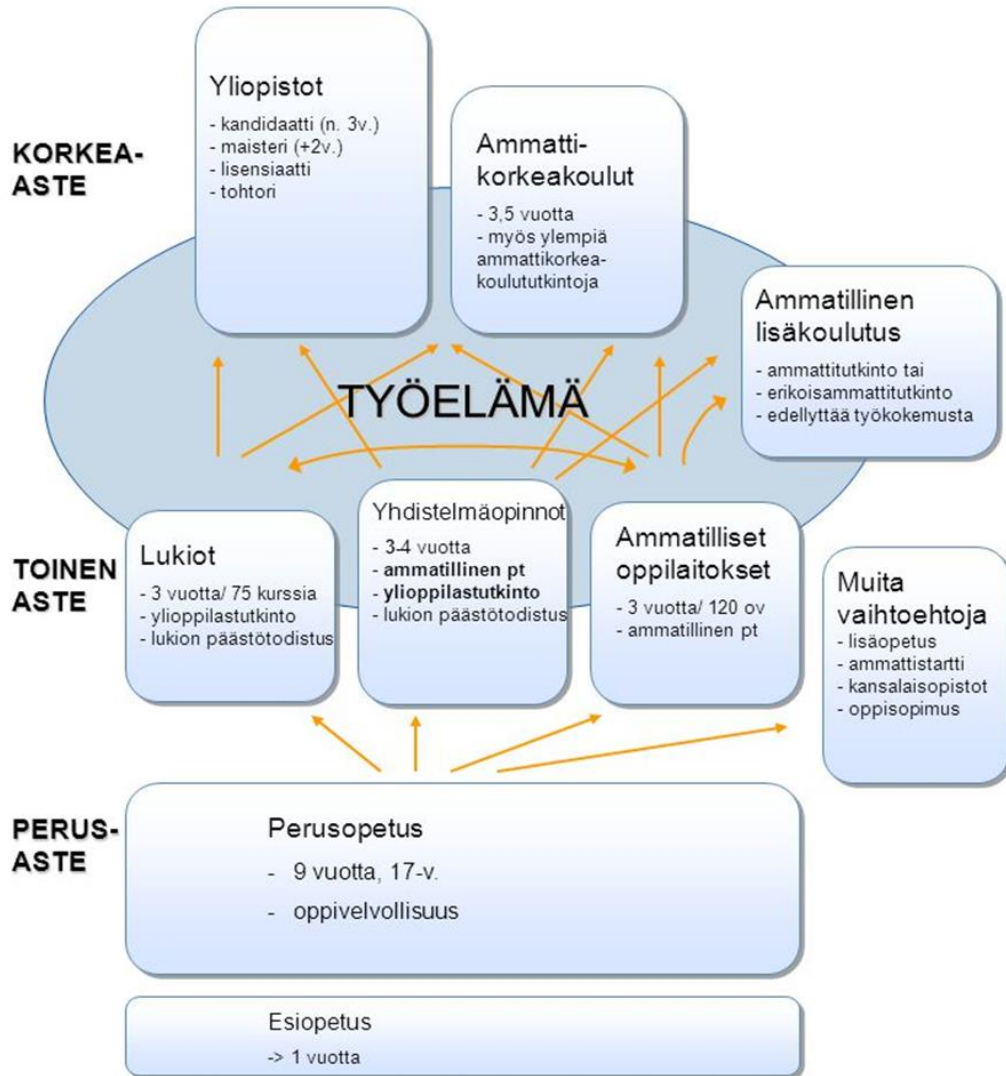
KORKEA-ASTE

Yliopistot
- kandidaatti (n. 3v.)
- maisteri (+2v.)
- lisensiaatti
- tohtori

Ammatti-korkeakoulut
- 3,5 vuotta
- myös ylempiä ammattikorkeakoulututkintoja

Ammatillinen lisäkoulutus
- ammattitutkinto tai
- erikoisammattitutkinto
- edellyttää työkokemusta

TYÖELÄMÄ

TOINEN ASTE

Lukiot
- 3 vuotta/ 75 kurssia
- ylioppilastutkinto
- lukion päästötodistus

Yhdistelmäopinnot
- 3-4 vuotta
- **ammatillinen pt**
- **ylioppilastutkinto**
- lukion päästötodistus

Ammatilliset oppilaitokset
- 3 vuotta/ 120 ov
- ammatillinen pt

Muita vaihtoehtoja
- lisäopetus
- ammattistartti
- kansalaisopistot
- oppisopimus

PERUS-ASTE

Perusopetus
- 9 vuotta, 17-v.
- oppivelvollisuus

Esiopetus
-> 1 vuotta